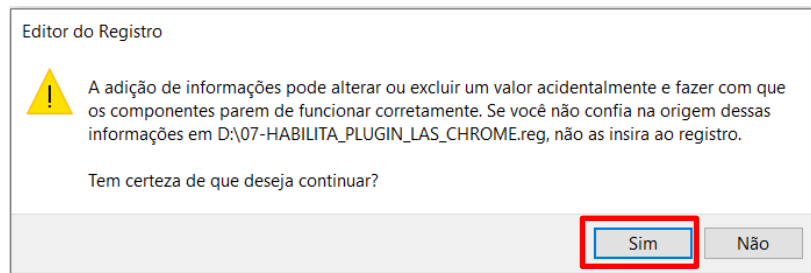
Editor do Registro

A adição de informações pode alterar ou excluir um valor acidentalmente e fazer com que os componentes parem de funcionar corretamente. Se você não confia na origem dessas informações em D:\07-HABILITA_PLUGIN_LAS_CHROME.reg, não as insira ao registro.

Tem certeza de que deseja continuar?

Sim

Não